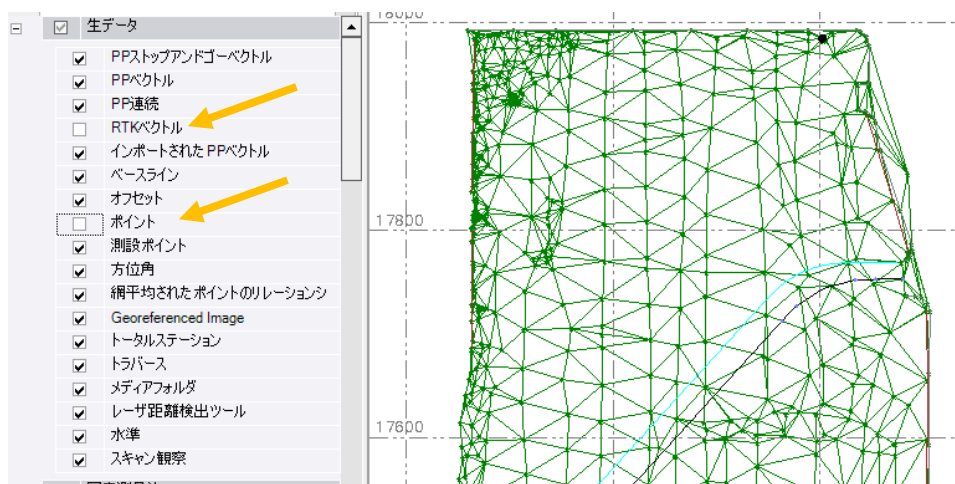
生データ
PPストップアンドゴーベクトル
PPベクトル
PP連続
RTKベクトル
インポートされた PPベクトル
ベースライン
オフセット
ポイント
測設ポイント
方位角
網平均された ポイントのリレーションシ
Georeferenced Image
トータルステーション
トラバース
メディアフォルダ
レーザ距離検出ツール
水準
スキャン観察

18000
17800
17600